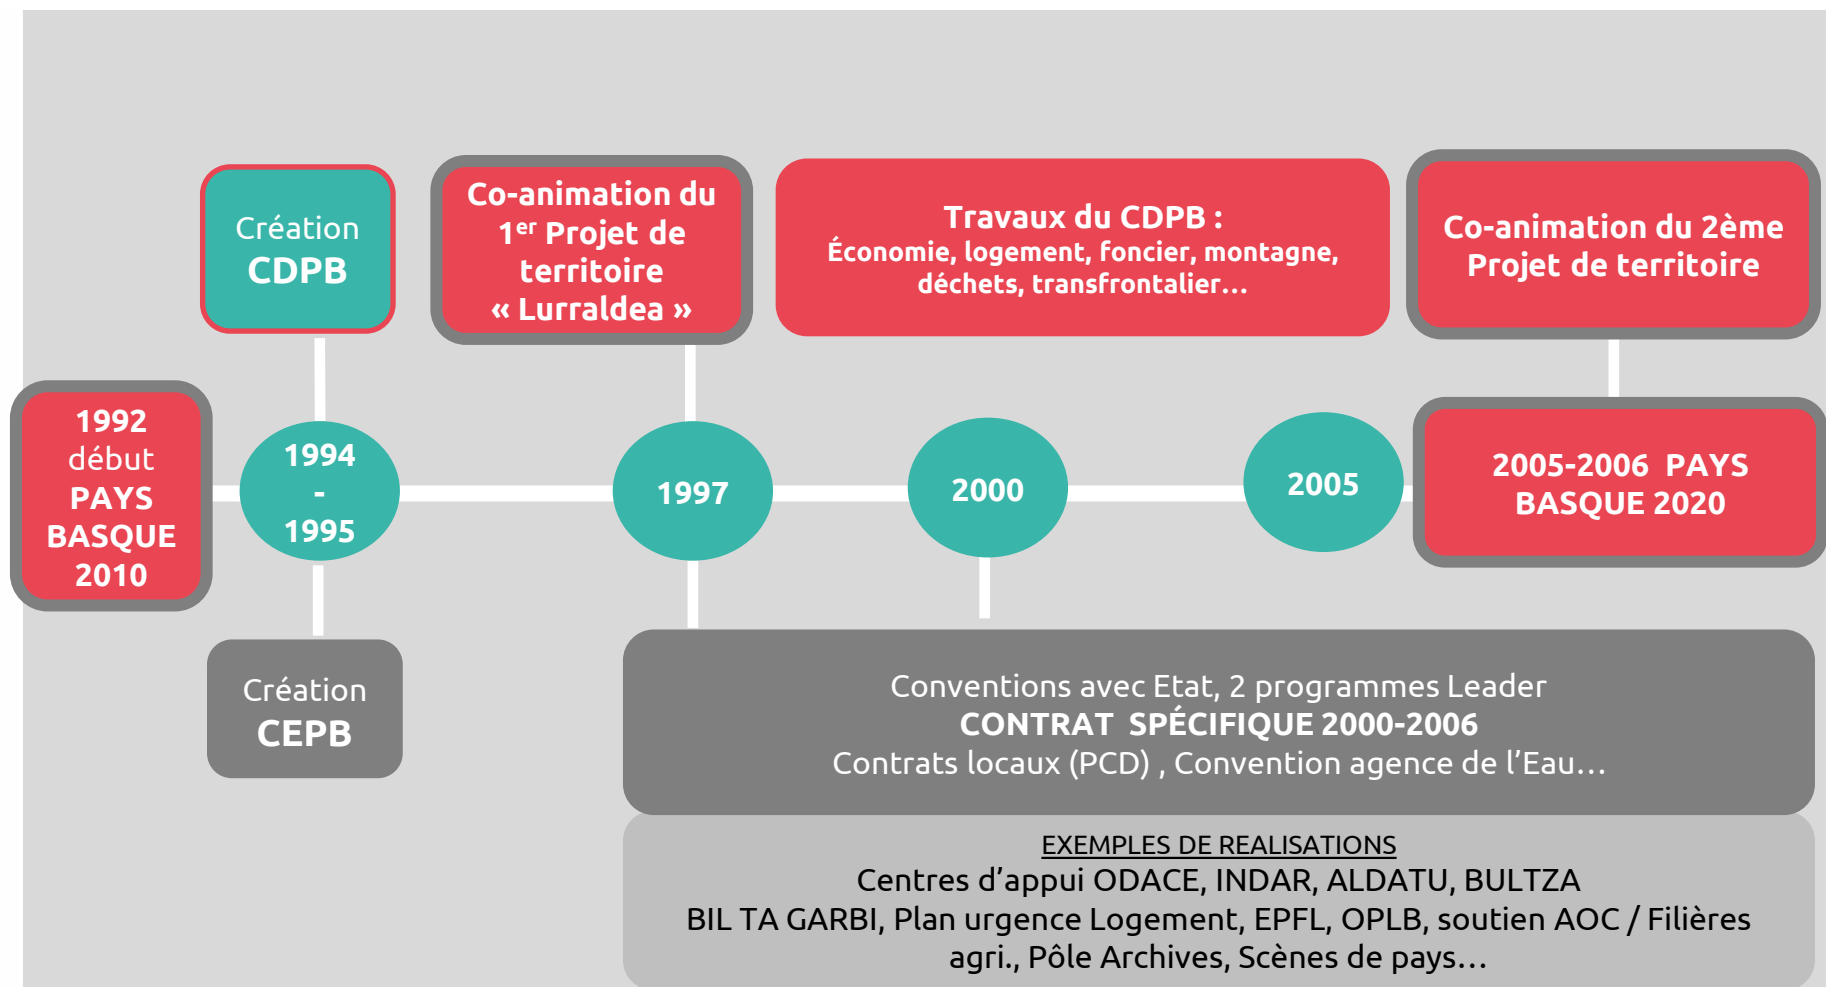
1992 début PAYS BASQUE 2010

Création CDPB

1994 - 1995

Création CEPB

Co-animation du 1$^{er}$ Projet de territoire « Lurraldea »

1997

Travaux du CDPB : Économie, logement, foncier, montagne, déchets, transfrontalier…

2000

2005

Co-animation du 2ème Projet de territoire

2005-2006 PAYS BASQUE 2020

Conventions avec Etat, 2 programmes Leader
CONTRAT SPÉCIFIQUE 2000-2006
Contrats locaux (PCD) , Convention agence de l'Eau…

EXEMPLES DE REALISATIONS
Centres d'appui ODACE, INDAR, ALDATU, BULTZA
BIL TA GARBI, Plan urgence Logement, EPFL, OPLB, soutien AOC / Filières agri., Pôle Archives, Scènes de pays…